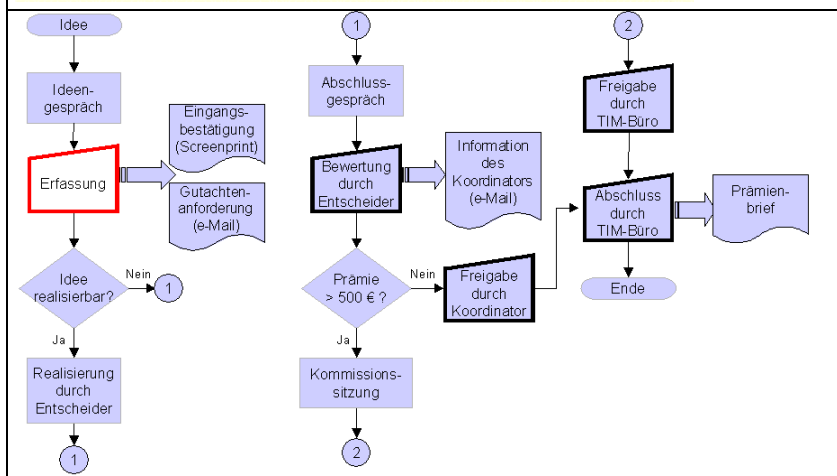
Idee

Ideengespräch

Erfassung

Eingangsbestätigung (Screenprint)

Gutachtenanforderung (e-Mail)

Idee realisierbar?

Nein

1

Ja

Realisierung durch Entscheider

1

1

Abschlussgespräch

Bewertung durch Entscheider

Information des Koordinators (e-Mail)

Prämie > 500 € ?

Nein

Freigabe durch Koordinator

Ja

Kommissionssitzung

2

2

Freigabe durch TIM-Büro

Abschluss durch TIM-Büro

Prämienbrief

Ende